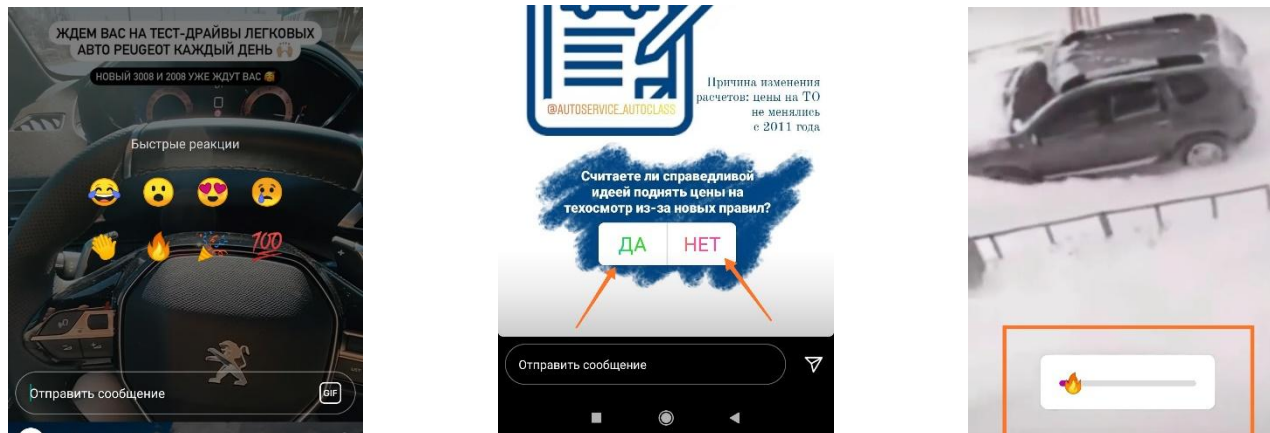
ЖДЕМ ВАС НА ТЕСТ-ДРАЙВЫ ЛЕГКОВЫХ АВТО PEUGEOT КАЖДЫЙ ДЕНЬ 🙌

НОВЫЙ 3008 И 2008 УЖЕ ЖДУТ ВАС 😉

Быстрые реакции

😂 😮 😍 😢

👏 🔥 🎉 💯

Отправить сообщение

GIF

@AUTOSERVICE_AUTOCLASS

Причина изменения расчетов: цены на ТО не менялись с 2011 года

Считаете ли справедливой идеей поднять цены на техосмотр из-за новых правил?

ДА

НЕТ

Отправить сообщение

🔥